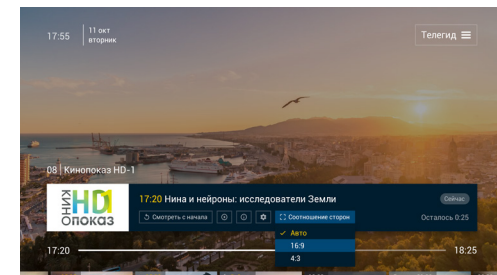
17:55
11 окт
вторник

Телегид

08 | Кинопоказ HD-1

КИНО HD1 ОПОКАЗ

17:20 Нина и нейроны: исследователи Земли

Сейчас

Смотреть с начала

Соотношение сторон

Осталось 0:25

✓ Авто
16:9
4:3

17:20

18:25